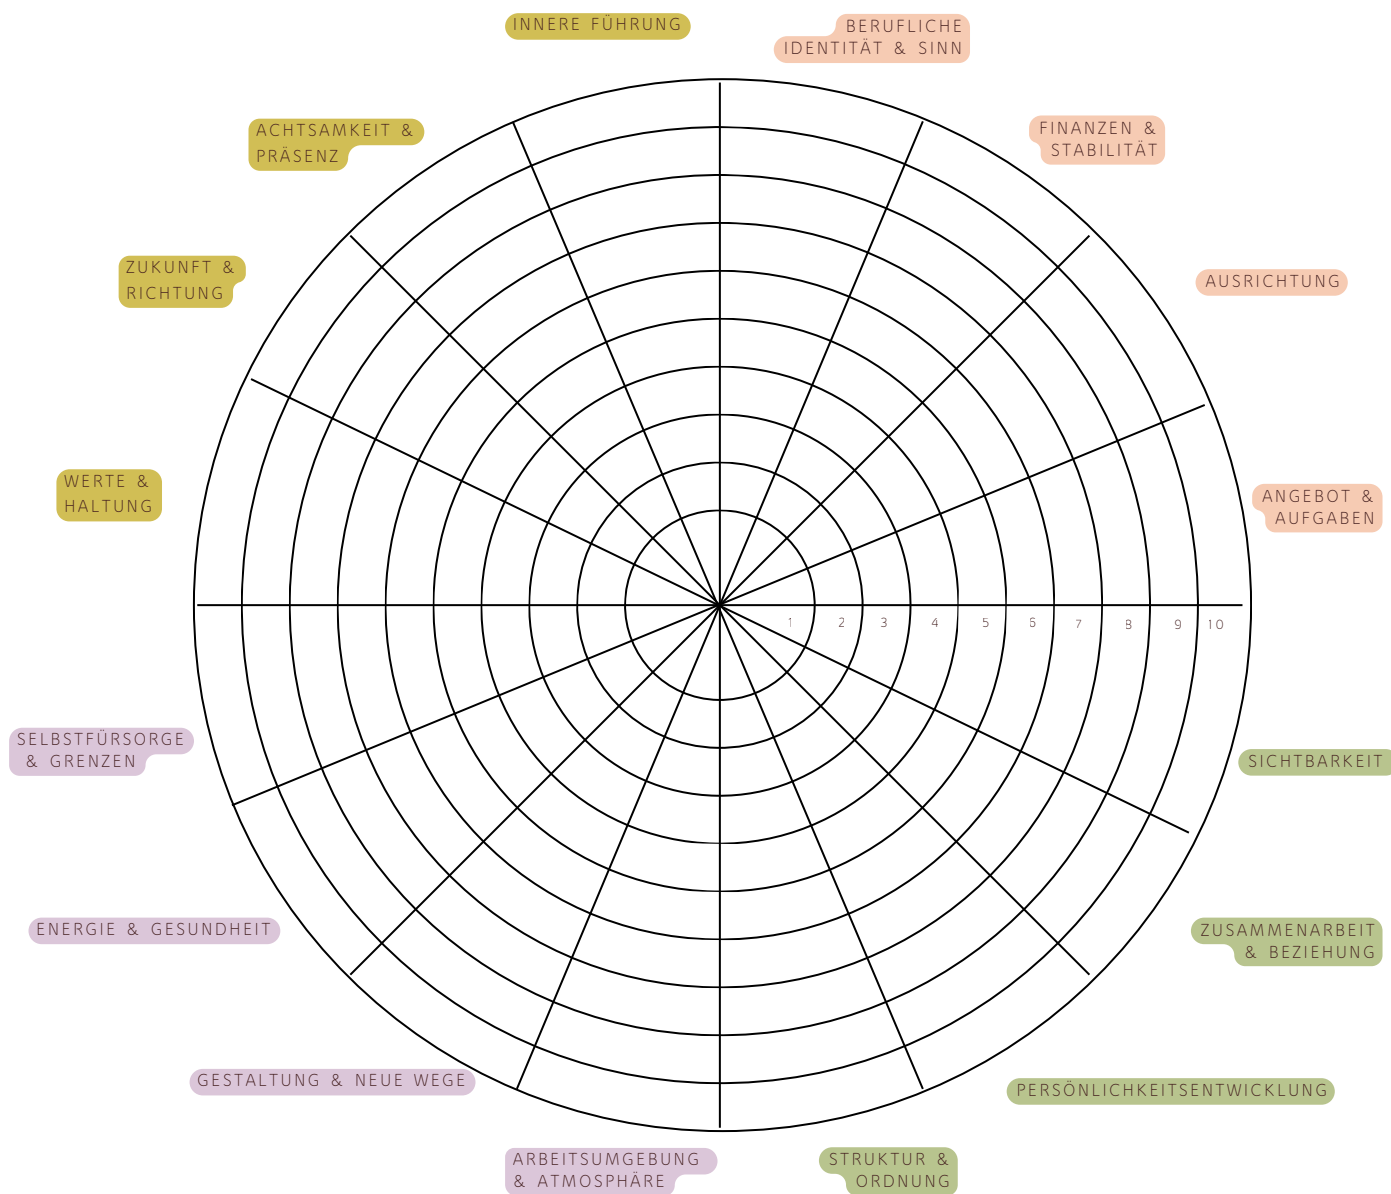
INNERE FÜHRUNG

BERUFLICHE IDENTITÄT & SINN

ACHTSAMKEIT & PRÄSENZ

FINANZEN & STABILITÄT

ZUKUNFT & RICHTUNG

AUSRICHTUNG

WERTE & HALTUNG

ANGEBOT & AUFGABEN

1 2 3 4 5 6 7 8 9 10

SELBSTFÜRSORGE & GRENZEN

SICHTBARKEIT

ENERGIE & GESUNDHEIT

ZUSAMMENARBEIT & BEZIEHUNG

GESTALTUNG & NEUE WEGE

PERSÖNLICHKEITSENTWICKLUNG

ARBEITSUMGEBUNG & ATMOSPHÄRE

STRUKTUR & ORDNUNG